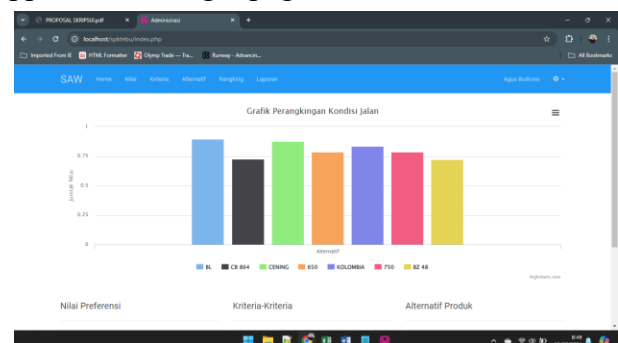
PROPOSAL SKRIPSI.pdf
Administrasi
localhost/spktebu/index.php
Imported From IE
HTML Formatter
Olymp Trade — Tra...
Runway - Advancin...
All Bookmarks
SAW
Home
Nilai
Kriteria
Alternatif
Rangking
Laporan
Agus Budiono

Grafik Perangkingan Kondisi Jalan

1
0.75
0.5
0.25
0
Jumlah Nilai
Alternatif

BL
CB 864
CENING
650
KOLOMBIA
750
BZ 48

Highcharts.com

Nilai Preferensi
Kriteria-Kriteria
Alternatif Produk